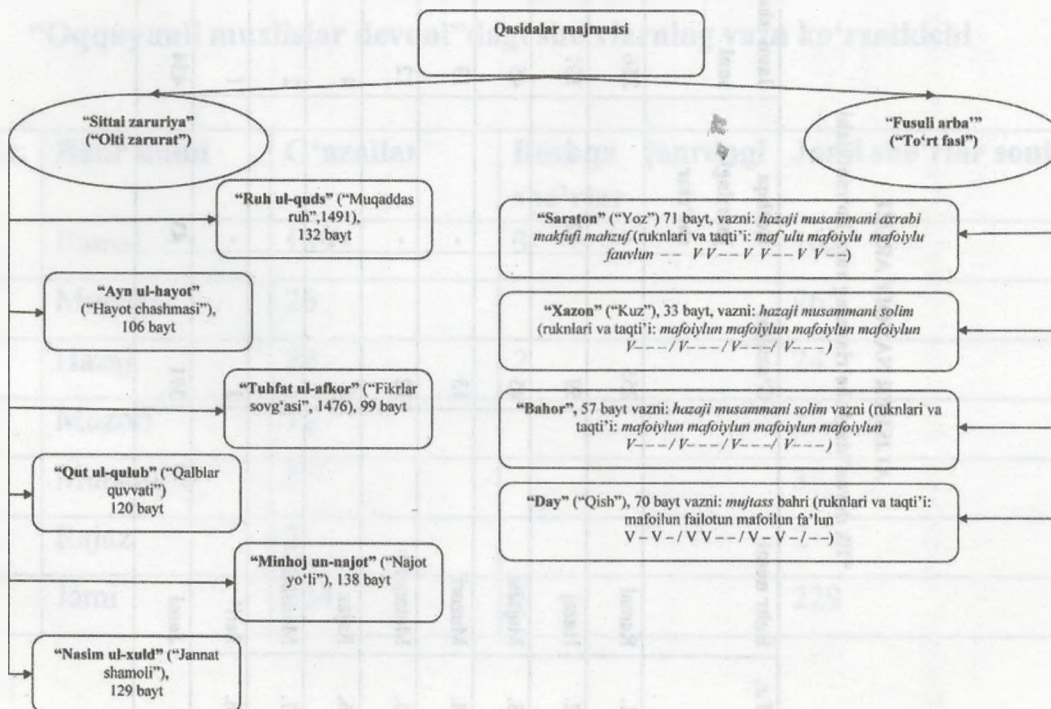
Qasidalar majmuasi

"Sittai zaruriya" ("Olti zarurat")

"Fusuli arba'" ("To'rt fasl")

"Ruh ul-quds" ("Muqaddas ruh",1491), 132 bayt

"Ayn ul-hayot" ("Hayot chashmasi"), 106 bayt

"Tuhfat ul-afkor" ("Fikrlar sovg'asi", 1476), 99 bayt

"Qut ul-qulub" ("Qalblar quvvati") 120 bayt

"Minhoj un-najot" ("Najot yo'li"), 138 bayt

"Nasim ul-xuld" ("Jannat shamoli"), 129 bayt

"Saraton" ("Yoz") 71 bayt, vazni: *hazaji musammani axrabi makfufi mahzuf* (ruknlari va taqti'i: *maf'ulu mafoiylu mafoiylu fauvlun* – – V V – – V V – – V V – –)

"Xazon" ("Kuz"), 33 bayt, vazni: *hazaji musammani solim* (ruknlari va taqti'i: *mafoiylun mafoiylun mafoiylun mafoiylun* V– – – / V– – – / V– – – / V– – – )

"Bahor", 57 bayt vazni: *hazaji musammani solim* vazni (ruknlari va taqti'i: *mafoiylun mafoiylun mafoiylun* V– – – / V– – – / V– – – / V– – – )

"Day" ("Qish"), 70 bayt vazni: *mujtass* bahri (ruknlari va taqti'i: mafoilun failotun mafoilun fa'lun V – V – / V V – – / V – V – / – –)